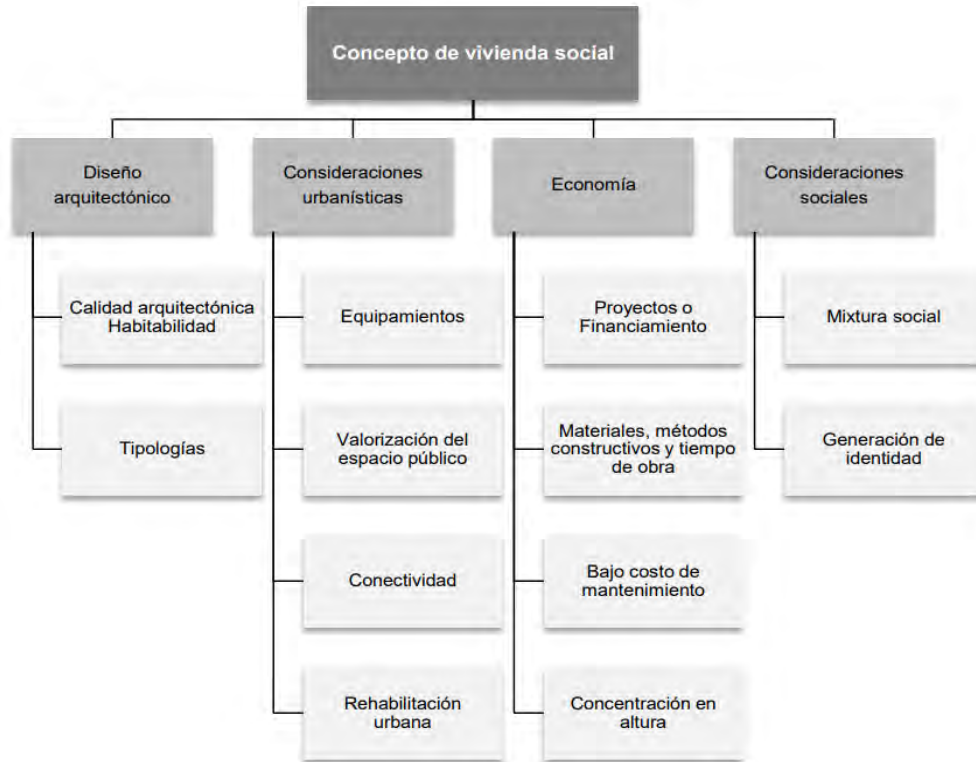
Concepto de vivienda social

Diseño arquitectónico

Calidad arquitectónica Habitabilidad

Tipologías

Consideraciones urbanísticas

Equipamientos

Valorización del espacio público

Conectividad

Rehabilitación urbana

Economía

Proyectos o Financiamiento

Materiales, métodos constructivos y tiempo de obra

Bajo costo de mantenimiento

Concentración en altura

Consideraciones sociales

Mixtura social

Generación de identidad